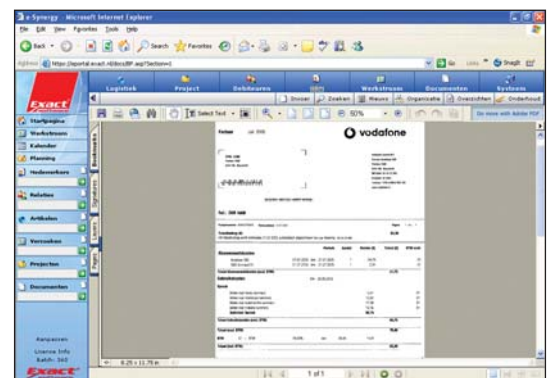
e-Synergy - Microsoft Internet Explorer

File Edit View Favorites Tools Help

Back Search Favorites

Address https://esportal.exact.nl/docs/BF.asp?Section=1

Go Links Snagit

Logistiek Project Debiteuren Werkstroom Documenten Systeem

Exact

Invoer Zoeken Nieuws Organisatie Overzichten Onderhoud

Startpagina
Werkstroom
Kalender
Planning
Medewerkers
Relaties
Artikelen
Verzoeken
Projecten
Documenten

Select Text 50%

Do more with Adobe PDF

Bookmarks Signatures Layers Pages

Factuur

vodafone

Campagnes
License Info
Build: 343

Exact

8.25 x 11.75 in

1 of 1